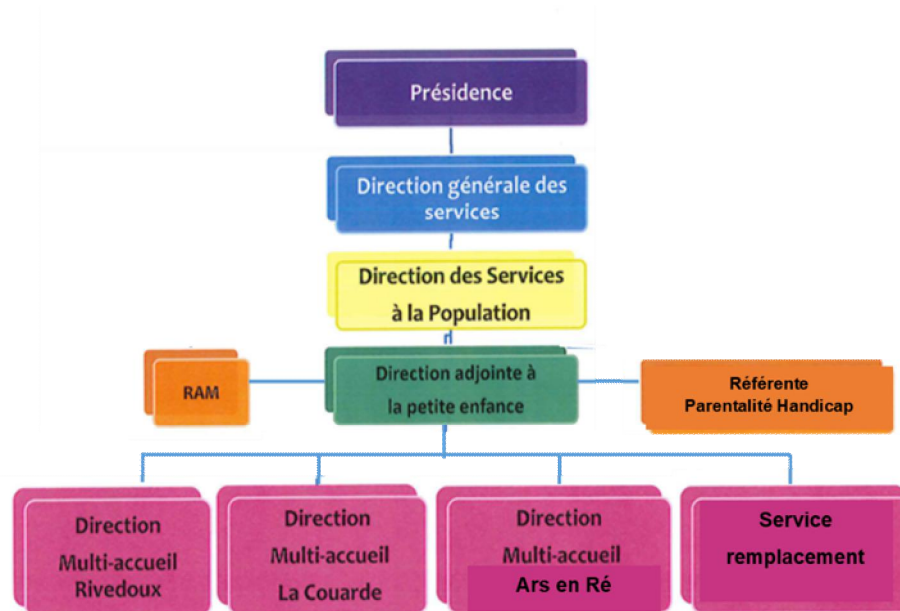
Présidence

Direction générale des services

Direction des Services à la Population

RAM

Direction adjointe à la petite enfance

Référente Parentalité Handicap

Direction Multi-accueil Rivedoux

Direction Multi-accueil La Couarde

Direction Multi-accueil Ars en Ré

Service remplacement